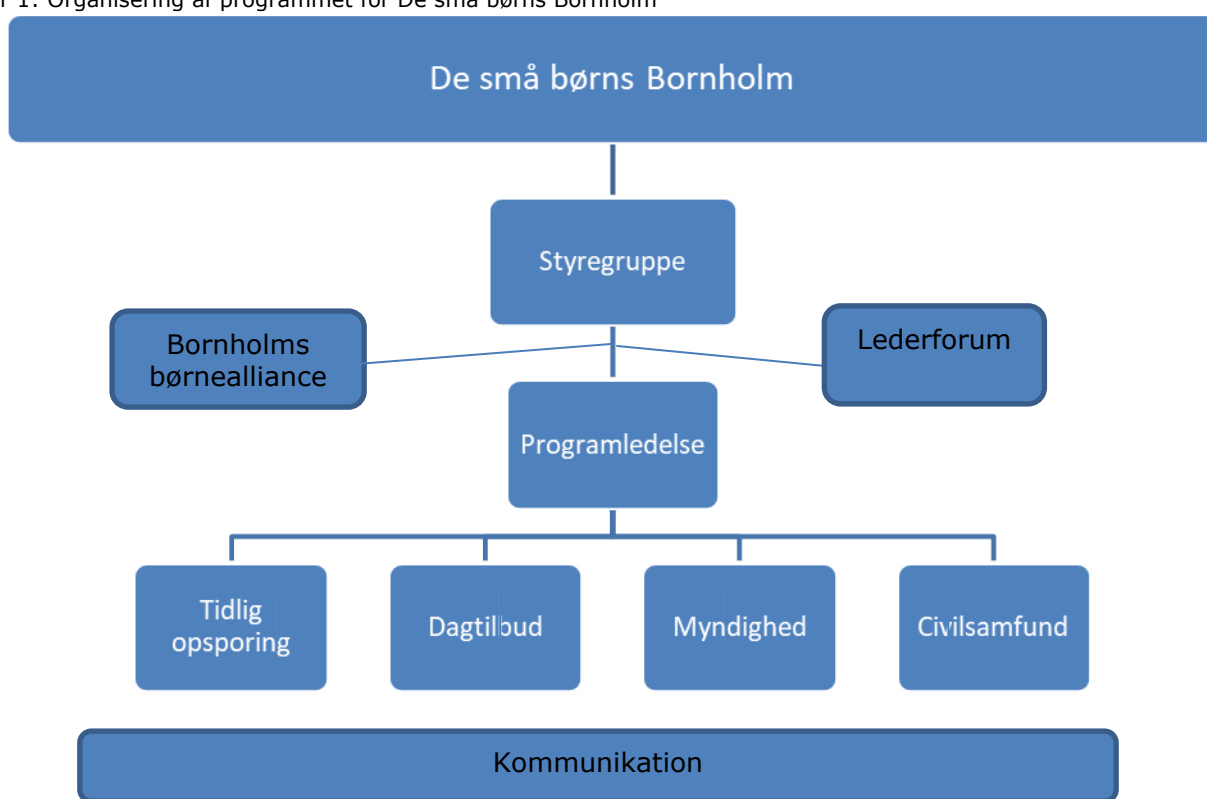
r 1. Organisering af programmet for De små børns Bornholm

De små børns Bornholm

Styregruppe

Bornholms børnealliance

Lederforum

Programledelse

Tidlig opsporing

Dagtilbud

Myndighed

Civilsamfund

Kommunikation